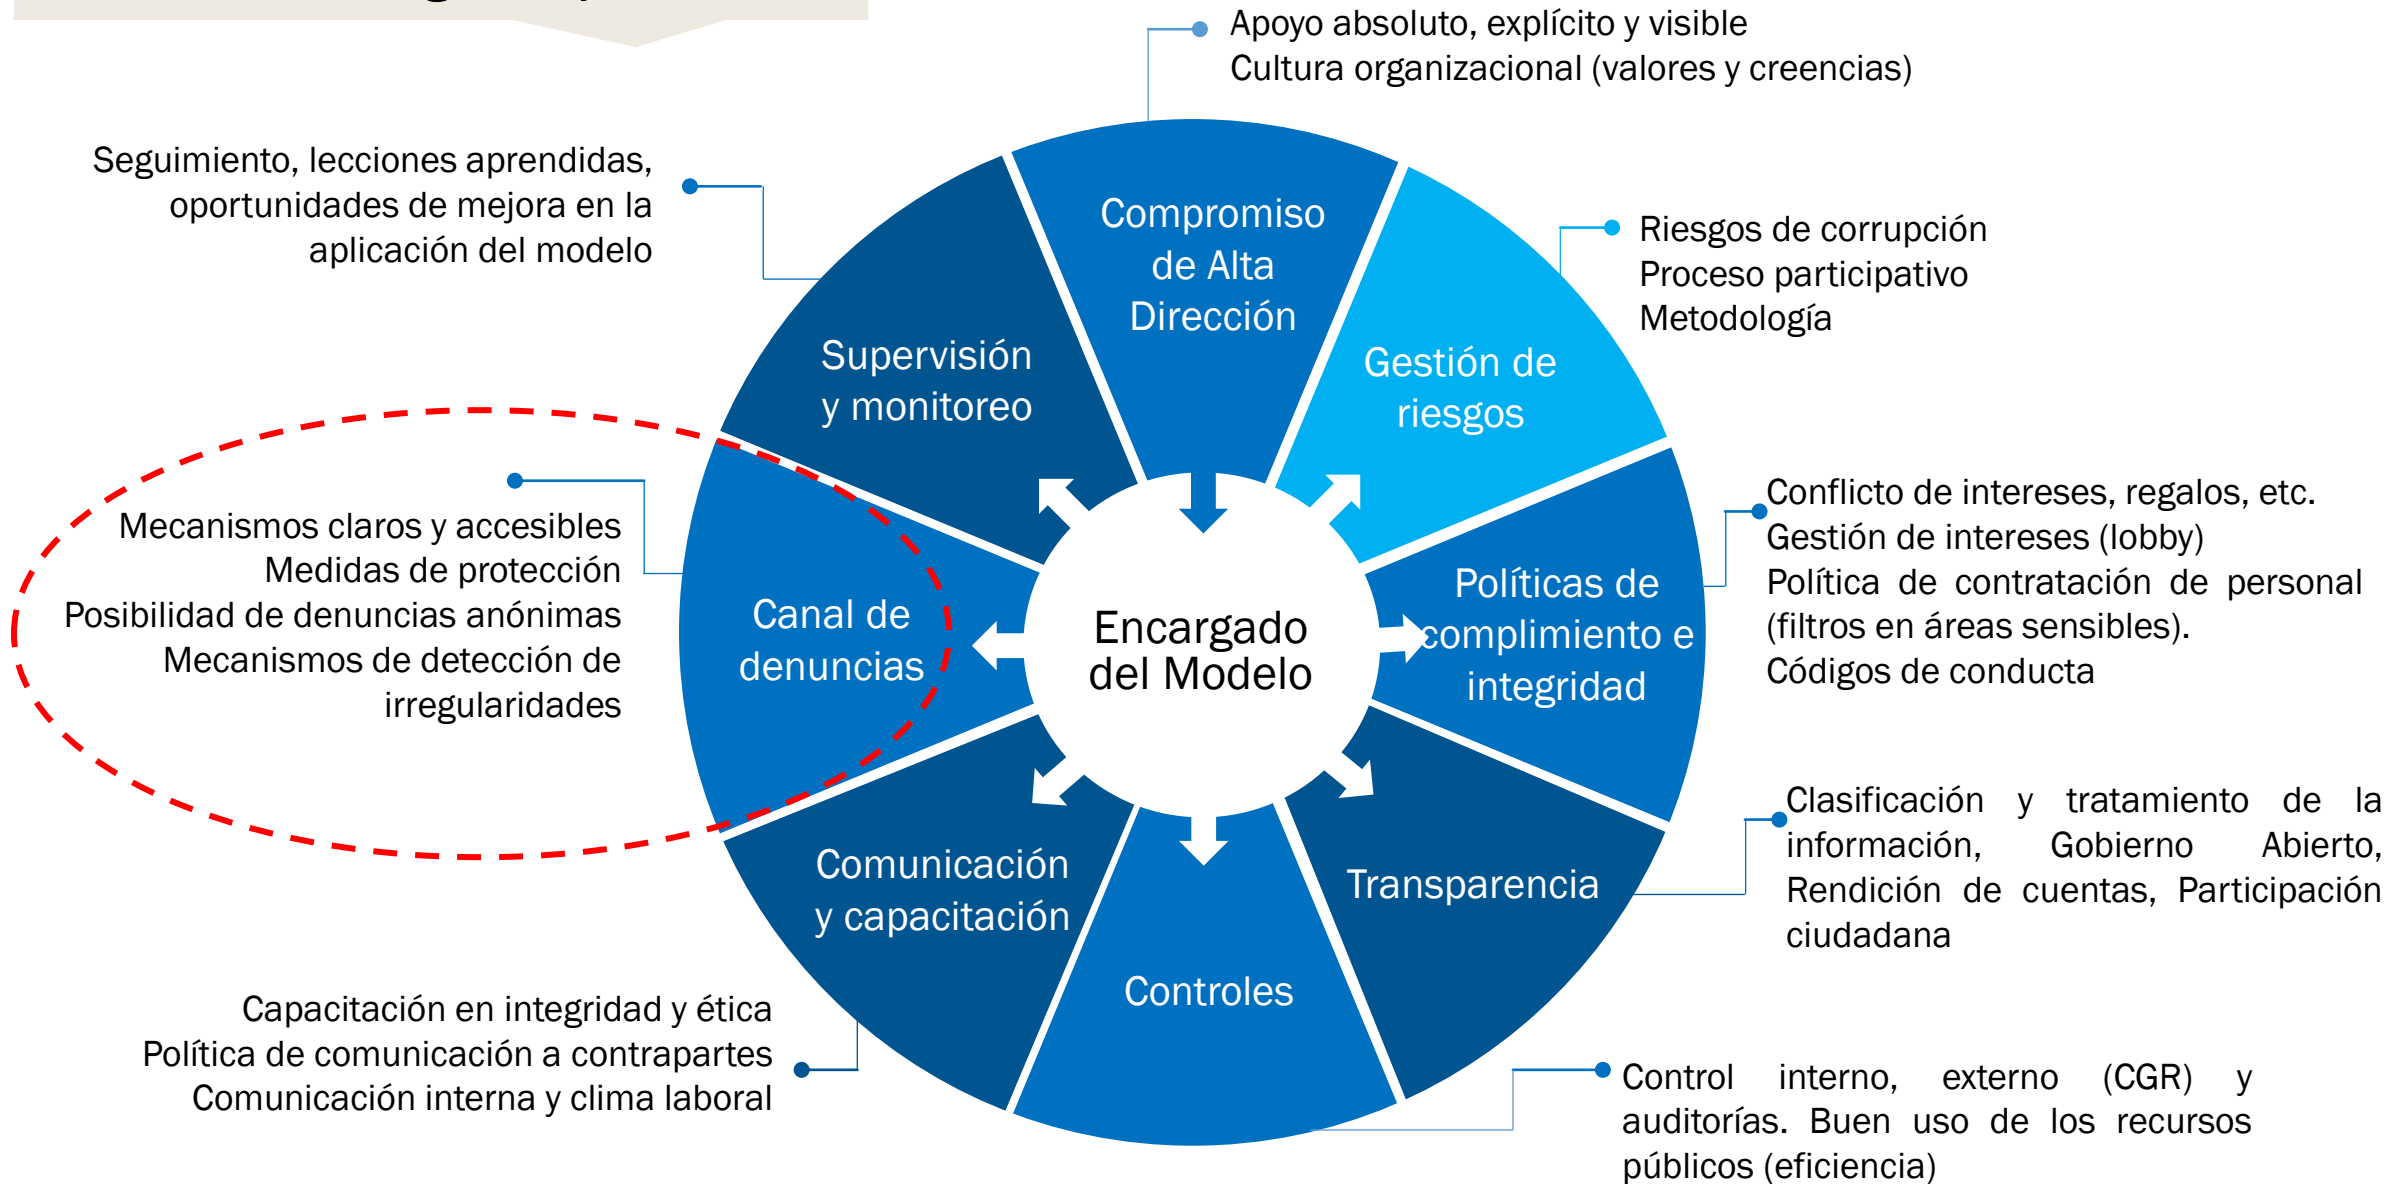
Apoyo absoluto, explícito y visible
Cultura organizacional (valores y creencias)

Seguimiento, lecciones aprendidas, oportunidades de mejora en la aplicación del modelo

Compromiso de Alta Dirección

Riesgos de corrupción
Proceso participativo
Metodología

Supervisión y monitoreo

Gestión de riesgos

Conflicto de intereses, regalos, etc.
Gestión de intereses (lobby)
Política de contratación de personal (filtros en áreas sensibles).
Códigos de conducta

Mecanismos claros y accesibles
Medidas de protección
Posibilidad de denuncias anónimas
Mecanismos de detección de irregularidades

Canal de denuncias

Encargado del Modelo

Políticas de complimiento e integridad

Clasificación y tratamiento de la información, Gobierno Abierto, Rendición de cuentas, Participación ciudadana

Comunicación y capacitación

Transparencia

Controles

Capacitación en integridad y ética
Política de comunicación a contrapartes
Comunicación interna y clima laboral

Control interno, externo (CGR) y auditorías. Buen uso de los recursos públicos (eficiencia)